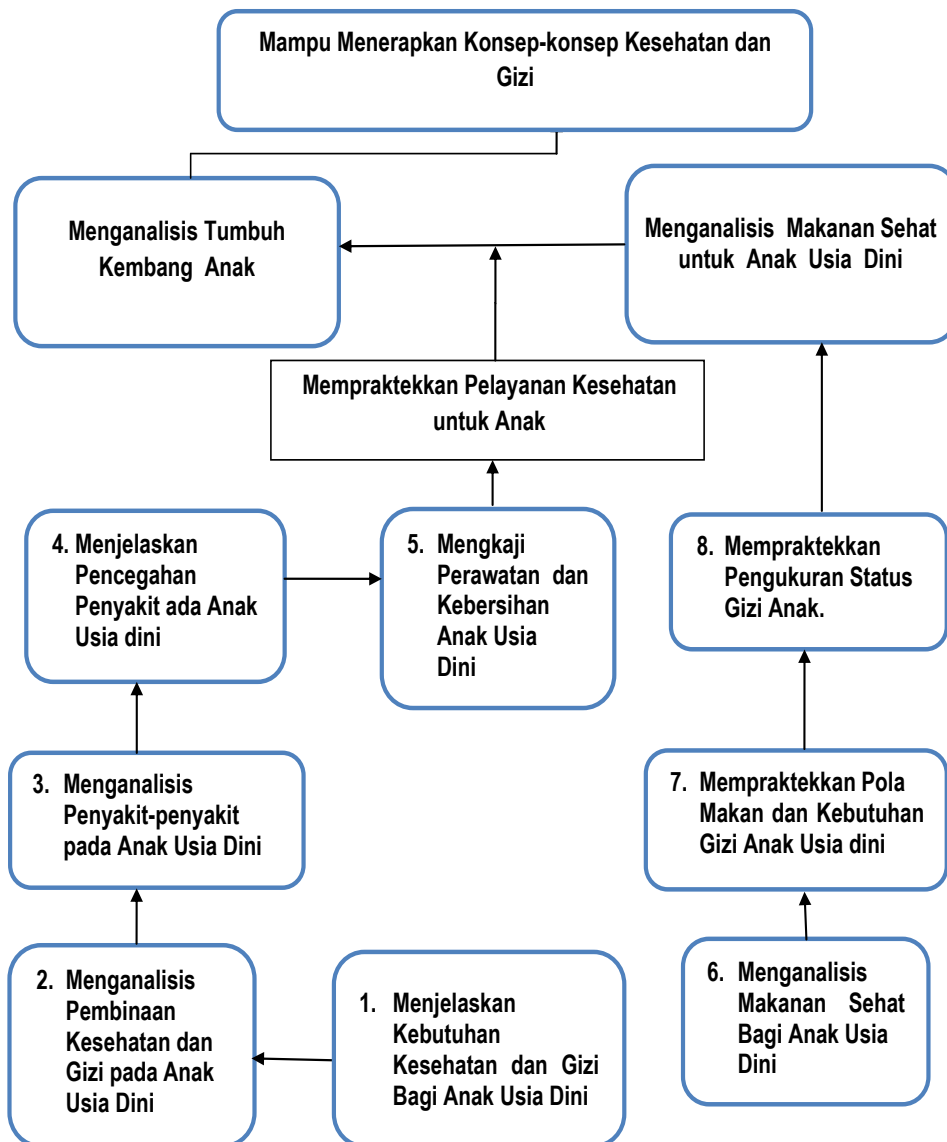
Mampu Menerapkan Konsep-konsep Kesehatan dan Gizi

Menganalisis Tumbuh Kembang Anak

Menganalisis Makanan Sehat untuk Anak Usia Dini

Mempraktekkan Pelayanan Kesehatan untuk Anak

4. Menjelaskan Pencegahan Penyakit ada Anak Usia dini

5. Mengkaji Perawatan dan Kebersihan Anak Usia Dini

8. Mempraktekkan Pengukuran Status Gizi Anak.

3. Menganalisis Penyakit-penyakit pada Anak Usia Dini

7. Mempraktekkan Pola Makan dan Kebutuhan Gizi Anak Usia dini

2. Menganalisis Pembinaan Kesehatan dan Gizi pada Anak Usia Dini

1. Menjelaskan Kebutuhan Kesehatan dan Gizi Bagi Anak Usia Dini

6. Menganalisis Makanan Sehat Bagi Anak Usia Dini